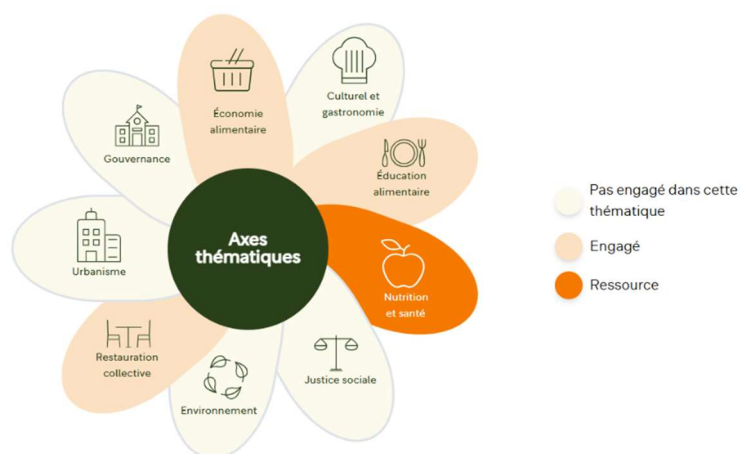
Axes thématiques

Économie alimentaire

Culturel et gastronomie

Éducation alimentaire

Nutrition et santé

Justice sociale

Environnement

Restauration collective

Urbanisme

Gouvernance

Pas engagé dans cette thématique

Engagé

Ressource